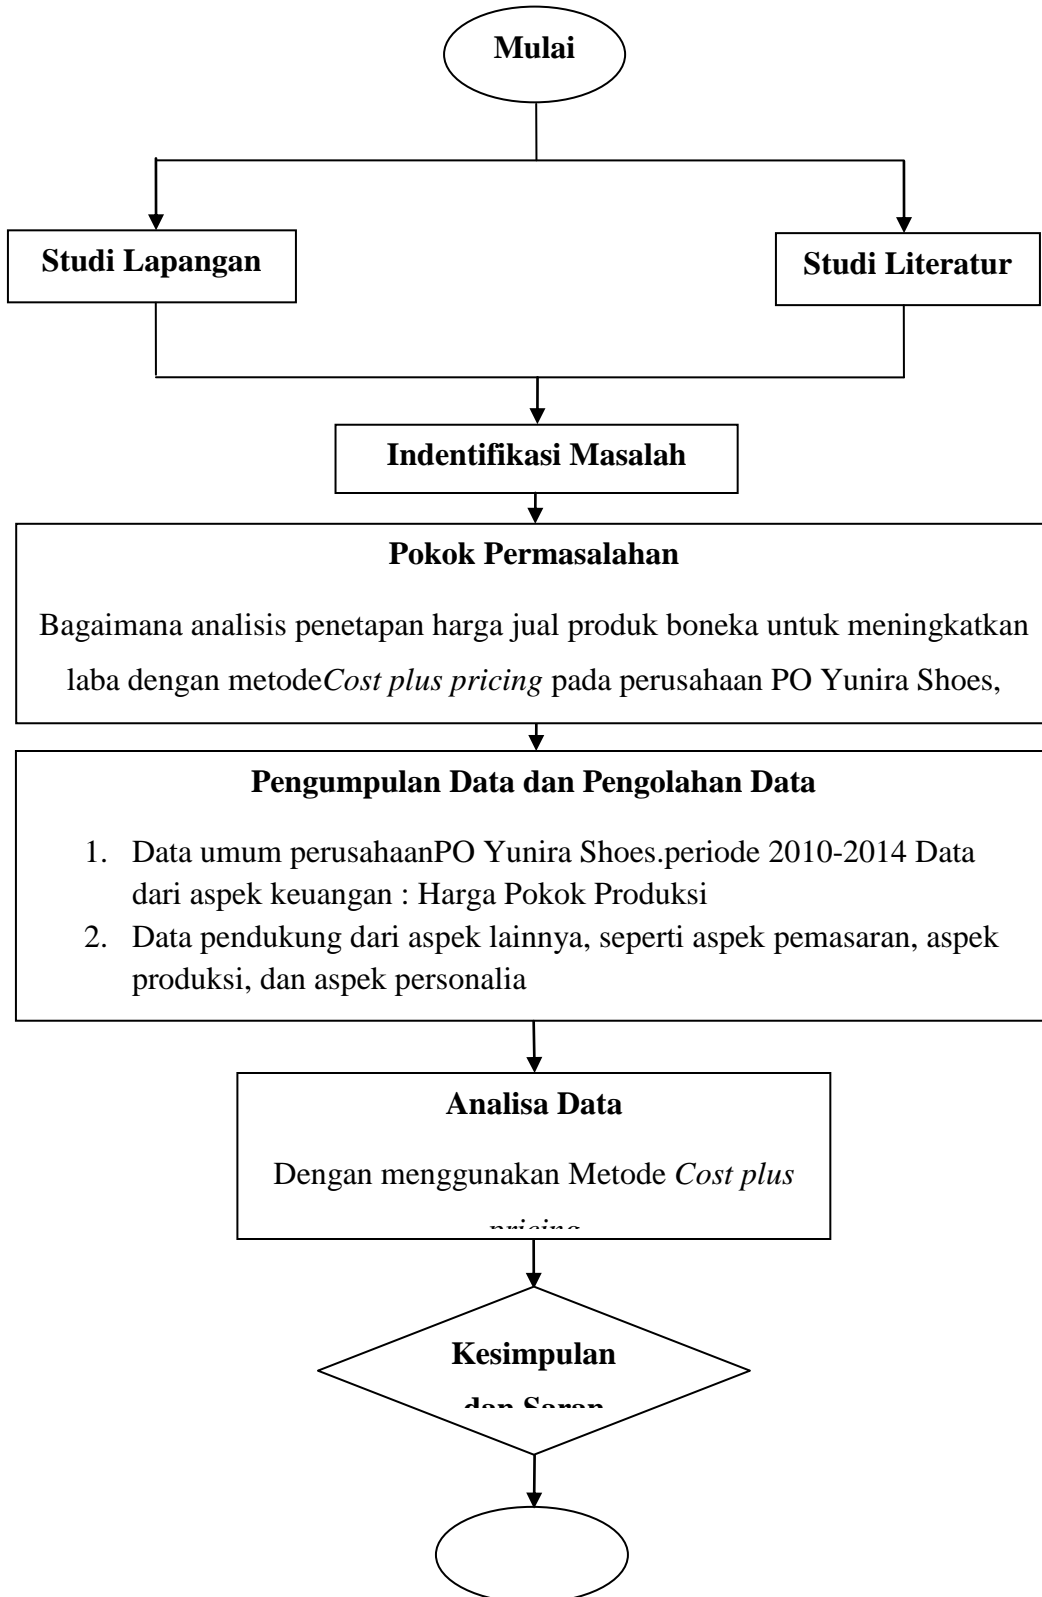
Mulai

Studi Lapangan

Studi Literatur

Indentifikasi Masalah

Pokok Permasalahan

Bagaimana analisis penetapan harga jual produk boneka untuk meningkatkan laba dengan metode*Cost plus pricing* pada perusahaan PO Yunira Shoes,

Pengumpulan Data dan Pengolahan Data

1. Data umum perusahaanPO Yunira Shoes.periode 2010-2014 Data dari aspek keuangan : Harga Pokok Produksi
2. Data pendukung dari aspek lainnya, seperti aspek pemasaran, aspek produksi, dan aspek personalia

Analisa Data

Dengan menggunakan Metode *Cost plus* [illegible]

Kesimpulan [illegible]